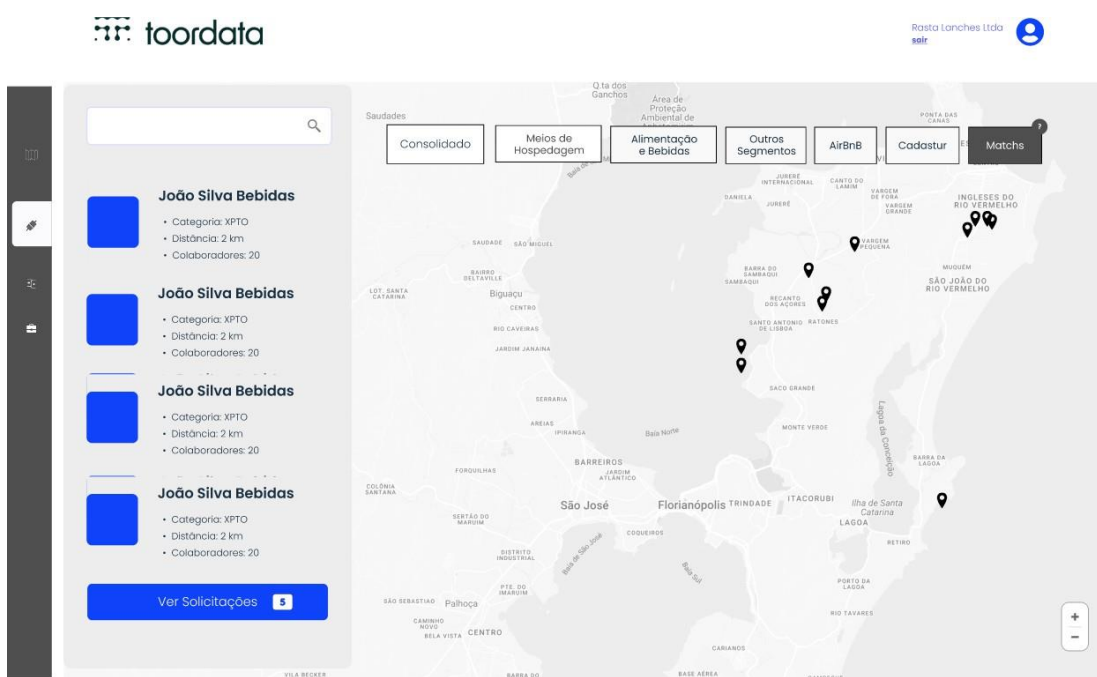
toordata

Rasta Lanches Ltda
sair

João Silva Bebidas
• Categoria: XPTO
• Distância: 2 km
• Colaboradores: 20

João Silva Bebidas
• Categoria: XPTO
• Distância: 2 km
• Colaboradores: 20

João Silva Bebidas
• Categoria: XPTO
• Distância: 2 km
• Colaboradores: 20

João Silva Bebidas
• Categoria: XPTO
• Distância: 2 km
• Colaboradores: 20

Ver Solicitações 5

Consolidado | Meios de Hospedagem | Alimentação e Bebidas | Outros Segmentos | AirBnB | Cadastur | Matchs 7

Q.ta dos Ganchos
Área de Proteção Ambiental de
Saudades
PONTA DAS CANAS
JURERÊ INTERNACIONAL
CANTO DO LAMIM
VARGEM DE FORA
VARGEM GRANDE
INGLESES DO RIO VERMELHO
DANIELA
JURERÊ
SAUDADE
SÃO MIGUEL
VARGEM PEQUENA
BAIRRO DELTAVILLE
BARRA DO SAMBAQUI
SAMBAQUI
MUQUÉM
SÃO JOÃO DO RIO VERMELHO
LOT. SANTA CATARINA
Biguaçu
CENTRO
RECANTO DOS AÇORES
SANTO ANTONIO DE LISBOA
RATONES
RIO CAVEIRAS
JARDIM JANAINA
SACO GRANDE
SERRARIA
AREIAS
IPIRANGA
Baía Norte
MONTE VERDE
Lagoa da Conceição
BARRA DA LAGOA
BARREIROS
JARDIM ATLÂNTICO
FORQUILHAS
COLÔNIA SANTANA
São José
Florianópolis
TRINDADE
ITACORUBI
Ilha de Santa Catarina
LAGOA
SERTÃO DO MARUIM
COQUEIROS
RETIRO
DISTRITO INDUSTRIAL
Baía de São José
Baía Sul
PORTO DA LAGOA
PTE. DO IMARUIM
SÃO SEBASTIÃO
Palhoça
RIO TAVARES
CAMINHO NOVO
BELA VISTA
CENTRO
CARIANOS
VILA BECKER
BASE AÉREA
+
−